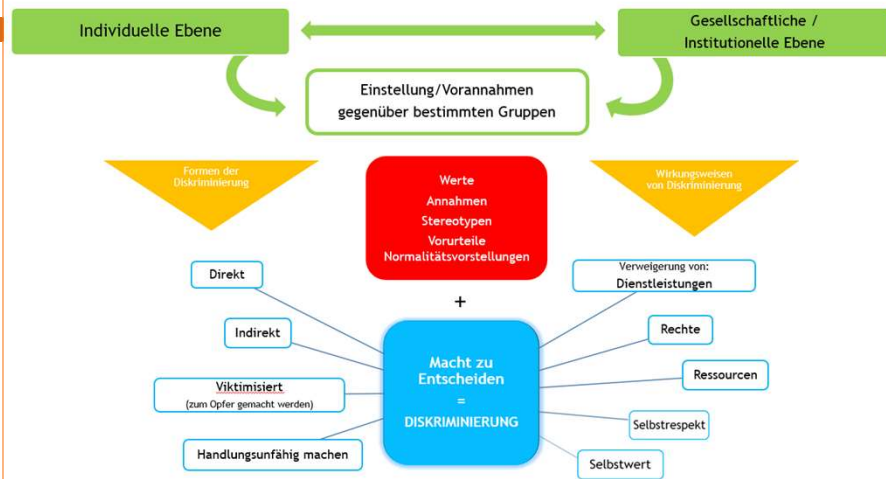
Individuelle Ebene

Gesellschaftliche / Institutionelle Ebene

Einstellung/Vorannahmen gegenüber bestimmten Gruppen

Formen der Diskriminierung

Werte
Annahmen
Stereotypen
Vorurteile
Normalitätsvorstellungen

Wirkungsweisen von Diskriminierung

Direkt

Indirekt

Viktimisiert
(zum Opfer gemacht werden)

Handlungsunfähig machen

+

Macht zu Entscheiden
=
DISKRIMINIERUNG

Verweigerung von:
Dienstleistungen

Rechte

Ressourcen

Selbstrespekt

Selbstwert